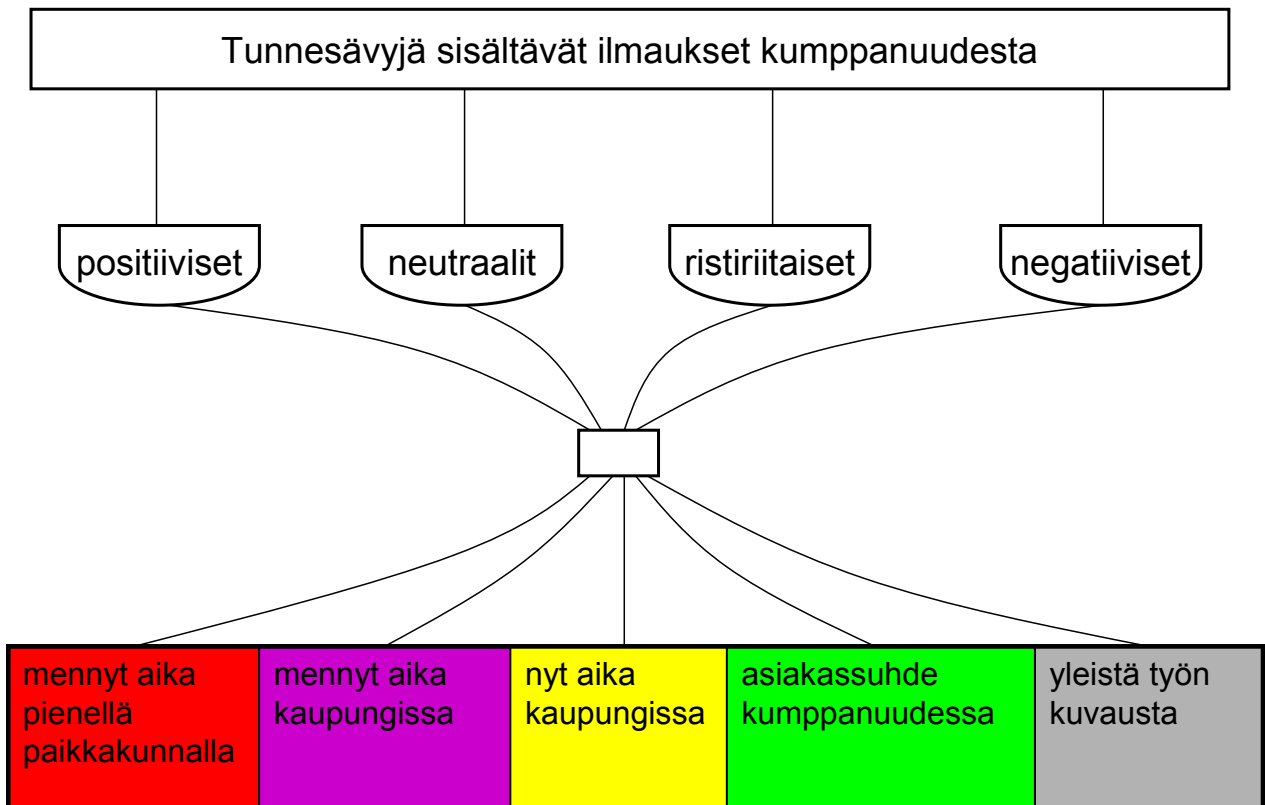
Tunnesävyjä sisältävät ilmaukset kumppanuudesta

positiiviset

neutraalit

ristiriitaiset

negatiiviset

| mennyt aika pienellä paikkakunnalla | mennyt aika kaupungissa | nyt aika kaupungissa | asiakassuhde kumppanuudessa | yleistä työn kuvausta |
|---|---|---|---|---|